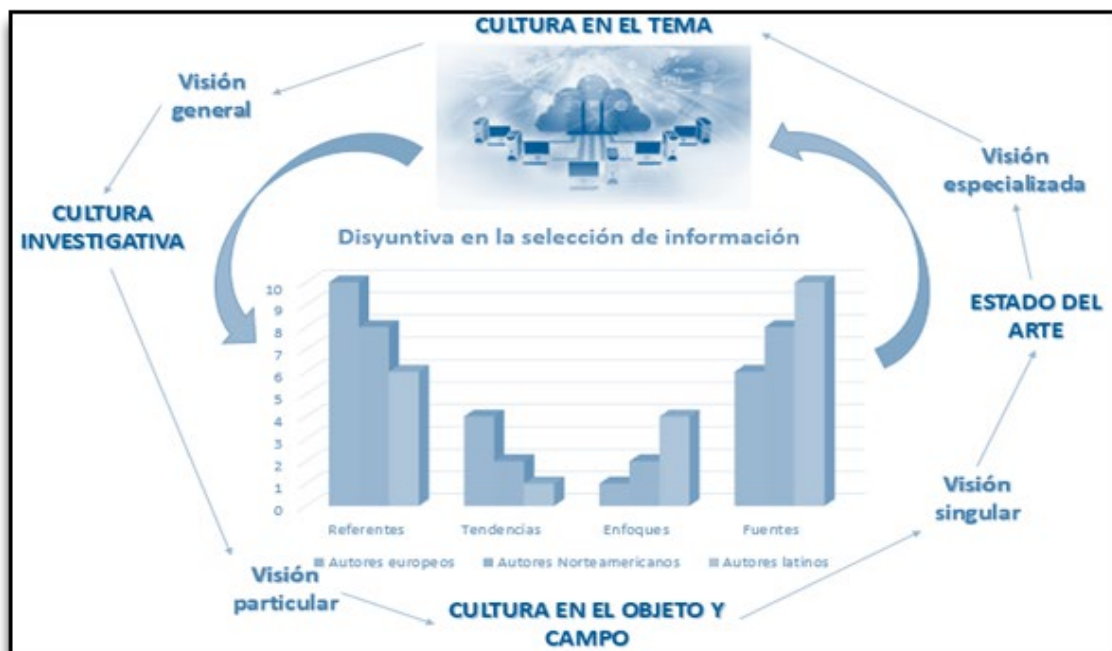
CULTURA EN EL TEMA

Visión general

Visión especializada

CULTURA INVESTIGATIVA

Disyuntiva en la selección de información

ESTADO DEL ARTE

10
9
8
7
6
5
4
3
2
1
0

Referentes
Tendencias
Enfoques
Fuentes

Autores europeos
Autores Norteamericanos
Autores latinos

Visión singular

Visión particular

CULTURA EN EL OBJETO Y CAMPO